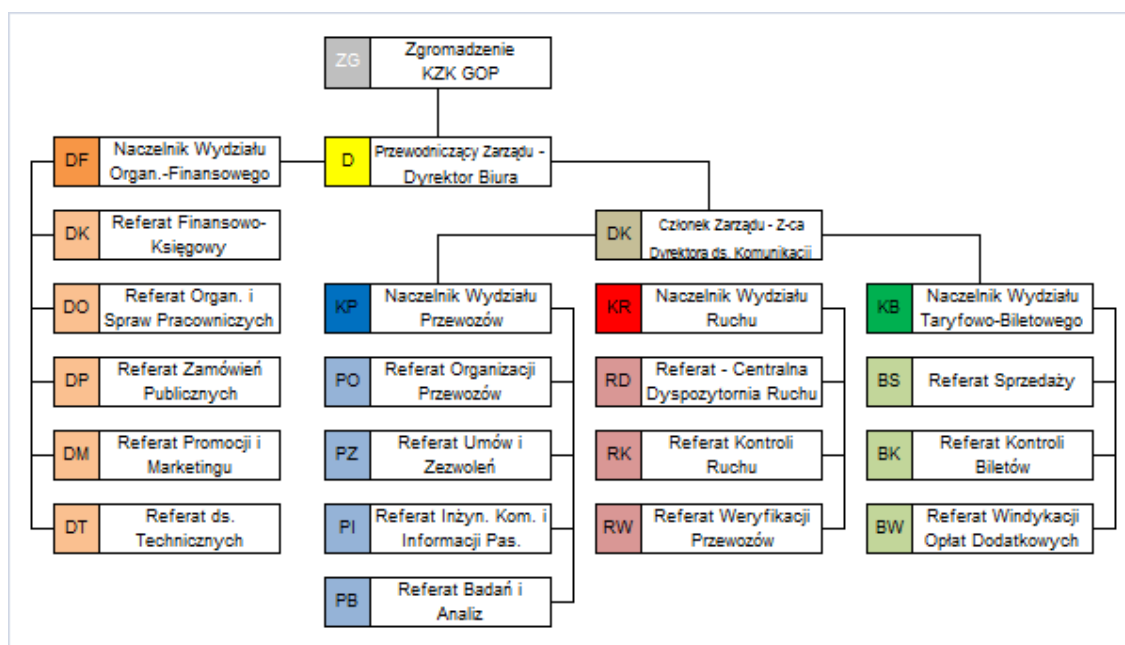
ZG Zgromadzenie KZK GOP

D Przewodniczący Zarządu - Dyrektor Biura

DF Naczelnik Wydziału Organ.-Finansowego

DK Referat Finansowo-Księgowy

DO Referat Organ. i Spraw Pracowniczych

DP Referat Zamówień Publicznych

DM Referat Promocji i Marketingu

DT Referat ds. Technicznych

DK Członek Zarządu - Z-ca Dyrektora ds. Komunikacji

KP Naczelnik Wydziału Przewozów

PO Referat Organizacji Przewozów

PZ Referat Umów i Zezwoleń

PI Referat Inżyn. Kom. i Informacji Pas.

PB Referat Badań i Analiz

KR Naczelnik Wydziału Ruchu

RD Referat - Centralna Dyspozytornia Ruchu

RK Referat Kontroli Ruchu

RW Referat Weryfikacji Przewozów

KB Naczelnik Wydziału Taryfowo-Biletowego

BS Referat Sprzedaży

BK Referat Kontroli Biletów

BW Referat Windykacji Opłat Dodatkowych